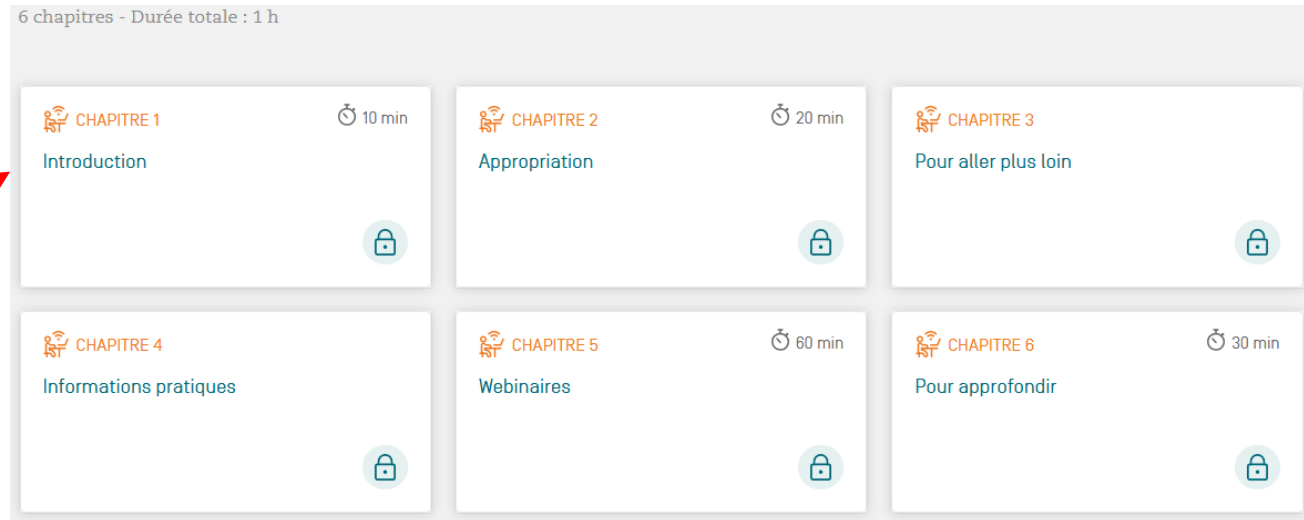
6 chapitres - Durée totale : 1 h

CHAPITRE 1
10 min
Introduction

CHAPITRE 2
20 min
Appropriation

CHAPITRE 3
Pour aller plus loin

CHAPITRE 4
Informations pratiques

CHAPITRE 5
60 min
Webinaires

CHAPITRE 6
30 min
Pour approfondir